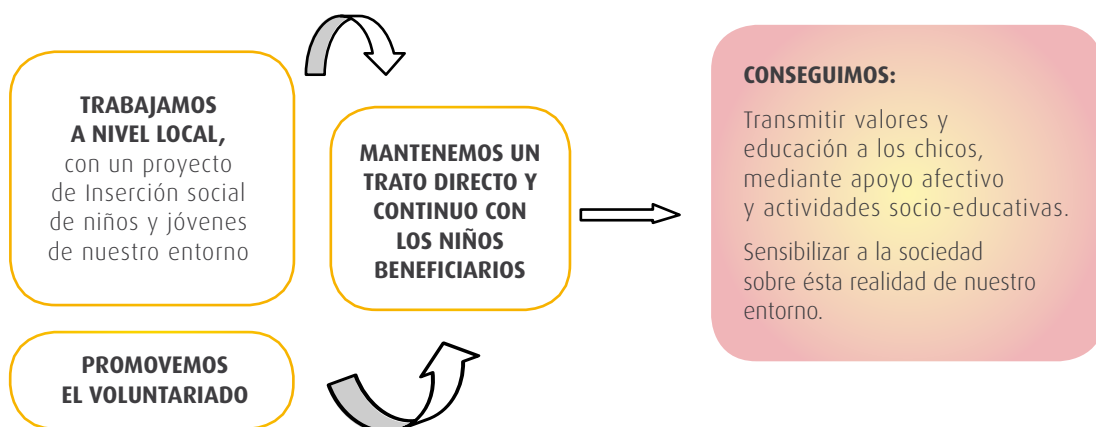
TRABAJAMOS A NIVEL LOCAL, con un proyecto de Inserción social de niños y jóvenes de nuestro entorno

MANTENEMOS UN TRATO DIRECTO Y CONTINUO CON LOS NIÑOS BENEFICIARIOS

PROMOVEMOS EL VOLUNTARIADO

CONSEGUIMOS:

Transmitir valores y educación a los chicos, mediante apoyo afectivo y actividades socio-educativas.

Sensibilizar a la sociedad sobre ésta realidad de nuestro entorno.